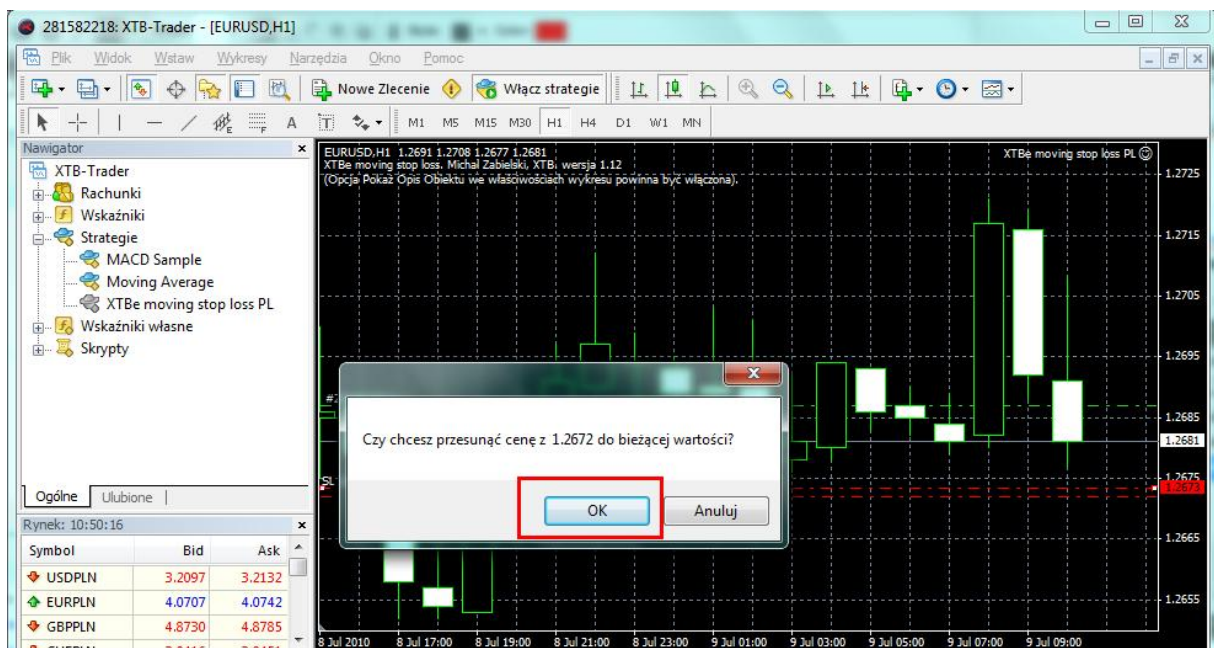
281582218: XTB-Trader - [EURUSD,H1]

Plik Widok Wstaw Wykresy Narzędzia Okno Pomoc

Nowe Zlecenie Włącz strategie

M1 M5 M15 M30 H1 H4 D1 W1 MN

Nawigator
XTB-Trader
Rachunki
Wskaźniki
Strategie
MACD Sample
Moving Average
XTBe moving stop loss PL
Wskaźniki własne
Skrypty

Ogólne | Ulubione

Rynek: 10:50:16

| Symbol | Bid | Ask |
|---|---|---|
| USDPLN | 3.2097 | 3.2132 |
| EURPLN | 4.0707 | 4.0742 |
| GBPPLN | 4.8730 | 4.8785 |

EURUSD,H1 1.2691 1.2708 1.2677 1.2681
XTBe moving stop loss. Michał Zabielski, XTB, wersja 1.12
(Opcja Pokaż Opis Obiektu we właściwościach wykresu powinna być włączona).

XTBe moving stop loss PL

1.2725
1.2715
1.2705
1.2695
1.2685
1.2681
1.2675
1.2673
1.2665
1.2655

SL

Czy chcesz przesunąć cenę z 1.2672 do bieżącej wartości?

OK Anuluj

8 Jul 2010 8 Jul 17:00 8 Jul 19:00 8 Jul 21:00 8 Jul 23:00 9 Jul 01:00 9 Jul 03:00 9 Jul 05:00 9 Jul 07:00 9 Jul 09:00